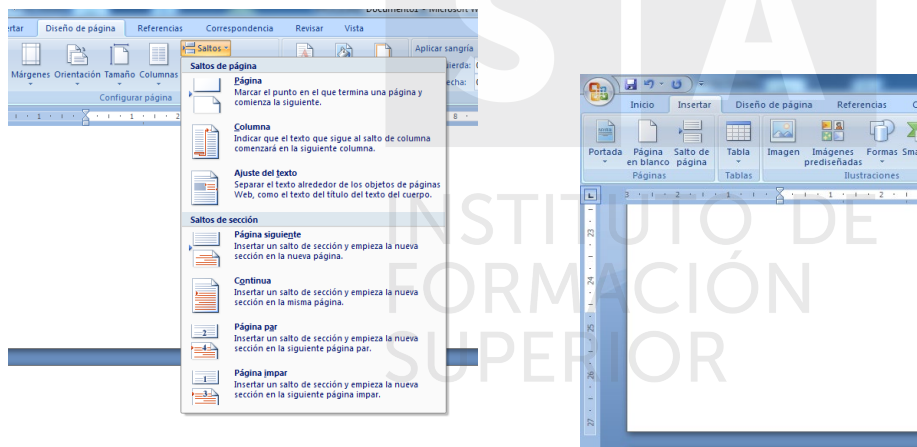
Documento1 - Microsoft W
rtar Diseño de página Referencias Correspondencia Revisar Vista
Márgenes Orientación Tamaño Columnas
Saltos
Aplicar sangría
ierda:
echa:
Configurar página

Saltos de página
Página
Marcar el punto en el que termina una página y comienza la siguiente.
Columna
Indicar que el texto que sigue al salto de columna comenzará en la siguiente columna.
Ajuste del texto
Separar el texto alrededor de los objetos de páginas Web, como el texto del título del texto del cuerpo.
Saltos de sección
Página siguiente
Insertar un salto de sección y empieza la nueva sección en la nueva página.
Continua
Insertar un salto de sección y empieza la nueva sección en la misma página.
Página par
Insertar un salto de sección y empieza la nueva sección en la siguiente página par.
Página impar
Insertar un salto de sección y empieza la nueva sección en la siguiente página impar.

INSTITUTO DE FORMACIÓN SUPERIOR

Inicio Insertar Diseño de página Referencias
Portada Página en blanco Salto de página
Páginas
Tabla
Tablas
Imagen Imágenes prediseñadas Formas Sma
Ilustraciones